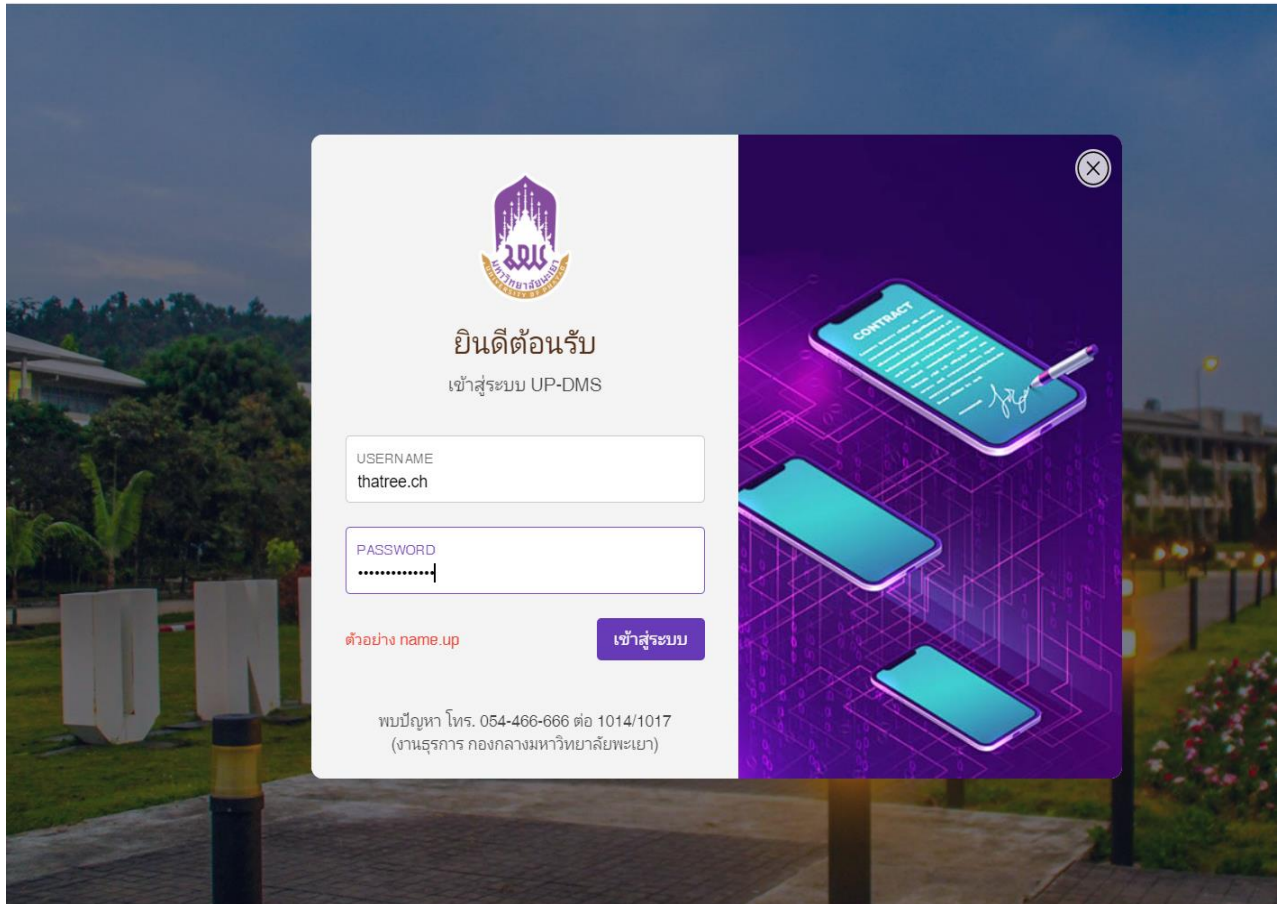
มหาวิทยาลัยพะเยา
UNIVERSITY OF PHAYAO

ยินดีต้อนรับ
เข้าสู่ระบบ UP-DMS

USERNAME
thatree.ch

PASSWORD
••••••••••••••

ตัวอย่าง name.up

เข้าสู่ระบบ

พบปัญหา โทร. 054-466-666 ต่อ 1014/1017
(งานธุรการ กองกลางมหาวิทยาลัยพะเยา)

CONTRACT